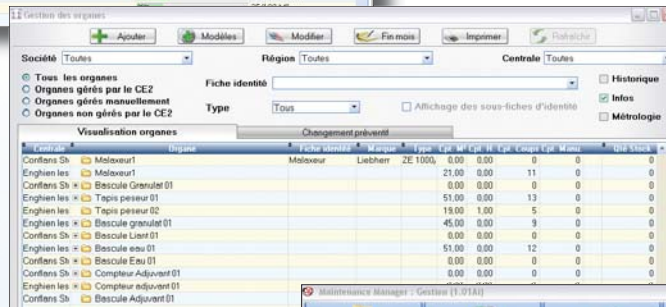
Gestion des organes

Ajouter | Modèles | Modifier | Fin mois | Imprimer | Rafraîchir

Société Toutes | Région Toutes | Centrale Toutes

Tous les organes
Organes gérés par le CE2
Organes gérés manuellement
Organes non gérés par le CE2

Fiche identité

Type Tous

Affichage des sous-fiches d'identité

Historique
Infos
Métrologie

Visualisation organes | Changement préventif

| Centrale | Organe | Fiche identité | Marque | Type | Cpt. M | Cpt. H | Cpt. | Coups | Cpt. Manu | Qté Stock |
|---|---|---|---|---|---|---|---|---|---|---|
| Conflans St | Malaxeur1 | Malaxeur | Liebherr | ZE 1000, | 0,00 | 0,00 | | 0 | 0 | 0 |
| Enghien les | Malaxeur1 | | | | 21,00 | 0,00 | | 11 | 0 | 0 |
| Conflans St | Bascule Granulat 01 | | | | 0,00 | 0,00 | | 0 | 0 | 0 |
| Enghien les | Tapis peseur 01 | | | | 51,00 | 0,00 | | 13 | 0 | 0 |
| Enghien les | Tapis peseur 02 | | | | 19,00 | 1,00 | | 5 | 0 | 0 |
| Enghien les | Bascule granulat 01 | | | | 45,00 | 0,00 | | 9 | 0 | 0 |
| Conflans St | Bascule Liant 01 | | | | 0,00 | 0,00 | | 0 | 0 | 0 |
| Enghien les | Bascule eau 01 | | | | 51,00 | 0,00 | | 12 | 0 | 0 |
| Conflans St | Bascule Eau 01 | | | | 0,00 | 0,00 | | 0 | 0 | 0 |
| Conflans St | Compteur Adjuvant 01 | | | | 0,00 | 0,00 | | 0 | 0 | 0 |
| Enghien les | Compteur adjuvant 01 | | | | | | | | | |
| Conflans St | Bascule Adjuvant 01 | | | | | | | | | |

Maintenance Manager : Gestion (1.01A)